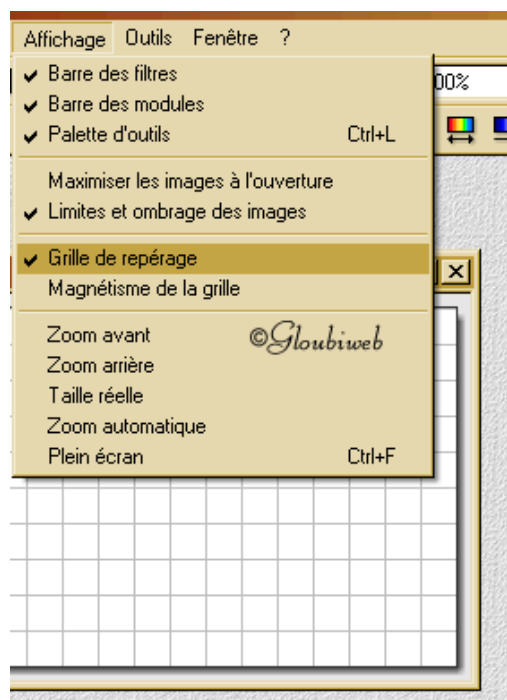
Affichage Outils Fenêtre ?

Barre des filtres
Barre des modules
Palette d'outils Ctrl+L

Maximiser les images à l'ouverture
Limites et ombrage des images

Grille de repérage
Magnétisme de la grille

Zoom avant
Zoom arrière
Taille réelle
Zoom automatique
Plein écran Ctrl+F

©Gloubiweb

00%